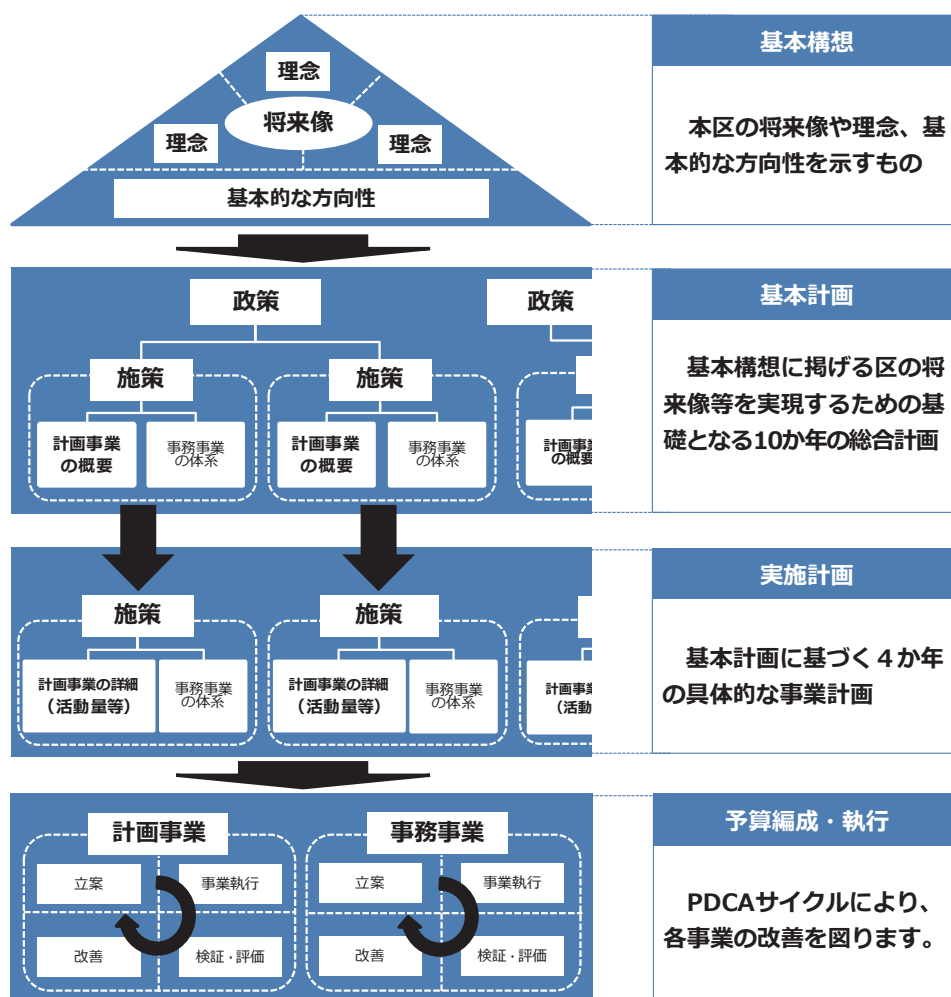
理念

将来像

理念

理念

基本的な方向性

基本構想

本区の将来像や理念、基本的な方向性を示すもの

政策

政策

施策

施策

計画事業の概要

事務事業の体系

計画事業の概要

事務事業の体系

計画事業の概要

基本計画

基本構想に掲げる区の将来像等を実現するための基礎となる10か年の総合計画

施策

施策

計画事業の詳細（活動量等）

事務事業の体系

計画事業の詳細（活動量等）

事務事業の体系

計画事業の詳細（活動

実施計画

基本計画に基づく４か年の具体的な事業計画

計画事業

立案

事業執行

改善

検証・評価

事務事業

立案

事業執行

改善

検証・評価

予算編成・執行

PDCAサイクルにより、各事業の改善を図ります。